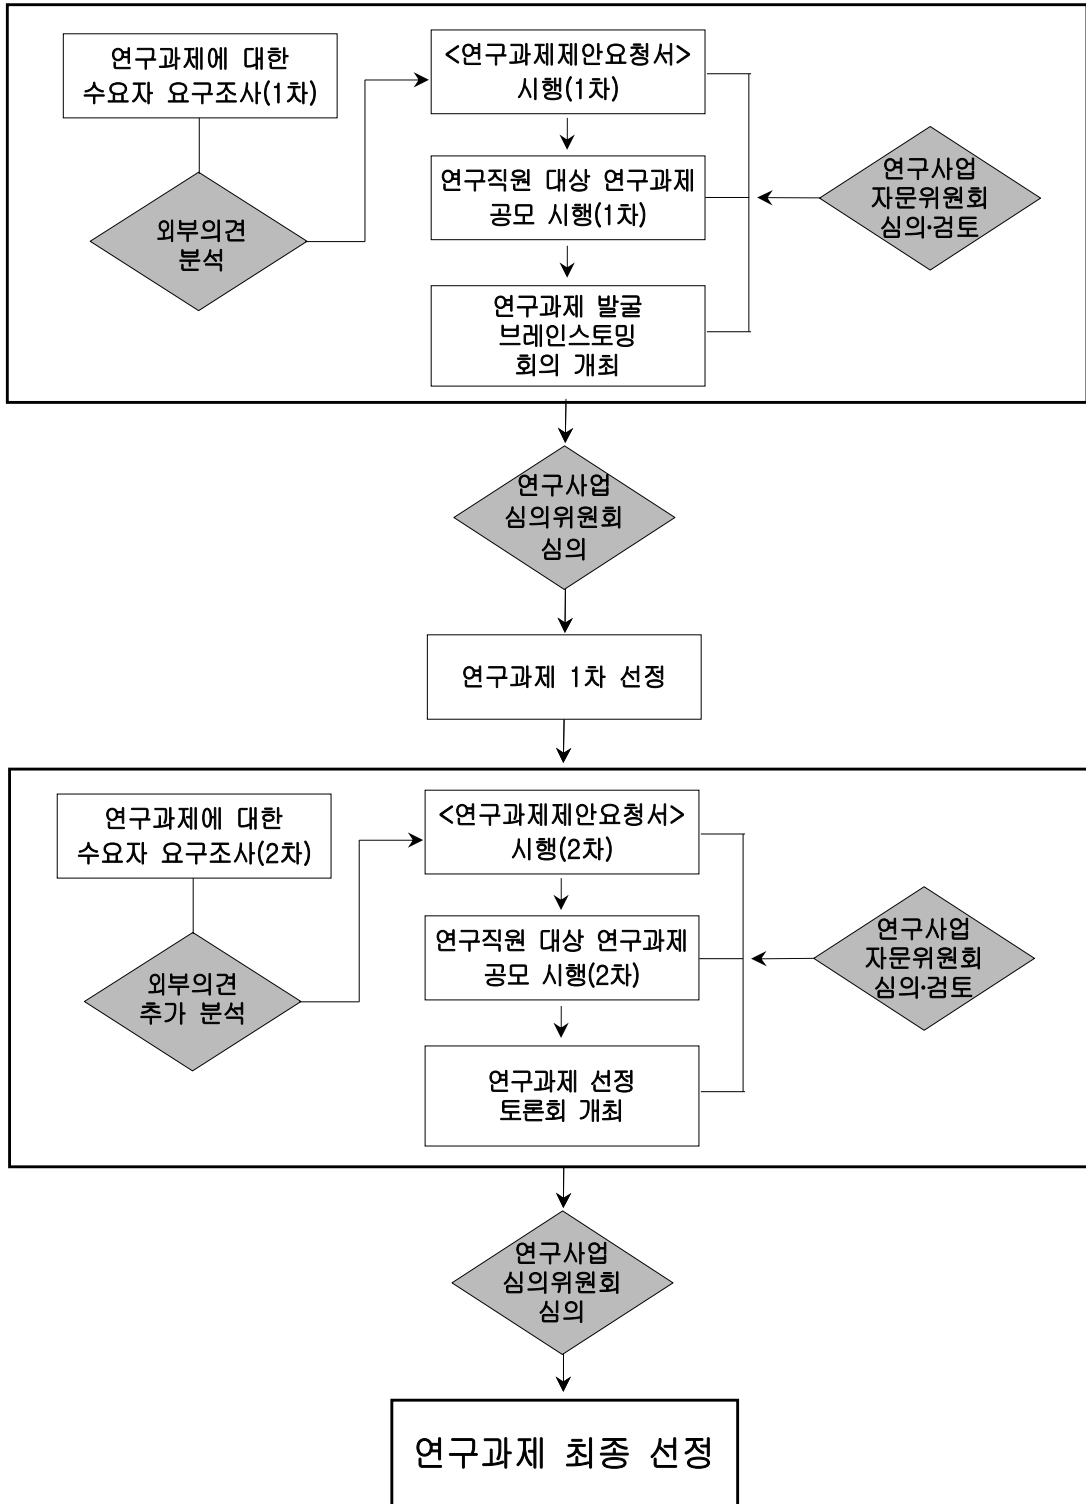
연구과제에 대한 수요자 요구조사(1차)

외부의견 분석

<연구과제제안요청서> 시행(1차)

연구직원 대상 연구과제 공모 시행(1차)

연구과제 발굴 브레인스토밍 회의 개최

연구사업 자문위원회 심의·검토

연구사업 심의위원회 심의

연구과제 1차 선정

연구과제에 대한 수요자 요구조사(2차)

외부의견 추가 분석

<연구과제제안요청서> 시행(2차)

연구직원 대상 연구과제 공모 시행(2차)

연구과제 선정 토론회 개최

연구사업 자문위원회 심의·검토

연구사업 심의위원회 심의

연구과제 최종 선정